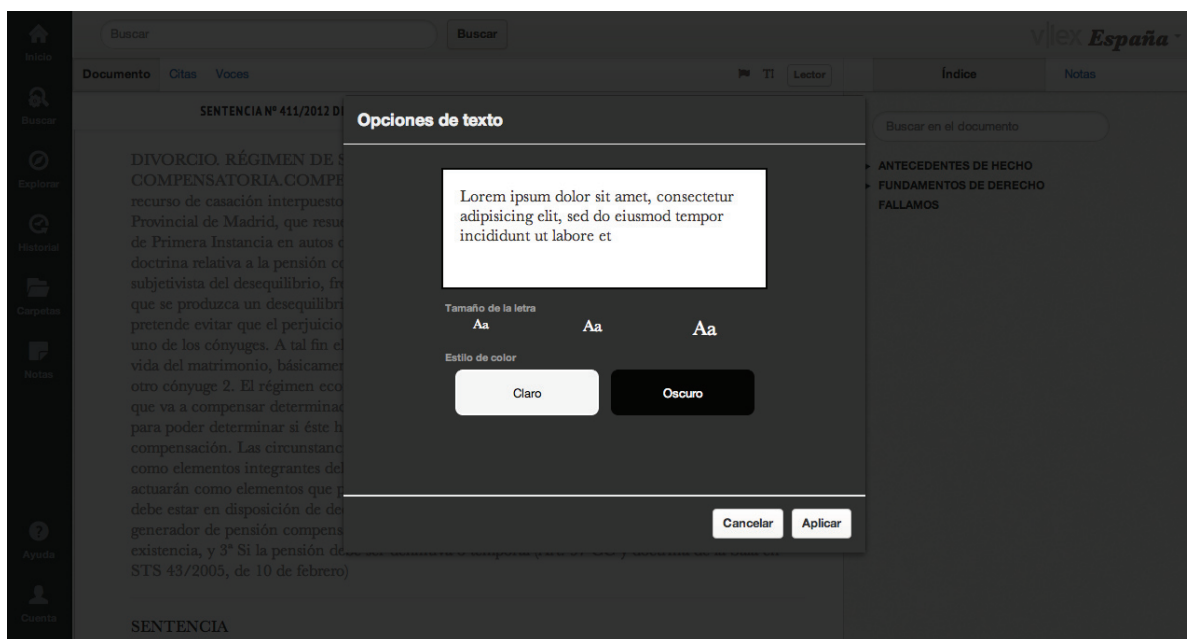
Inicio
Buscar
Explorar
Historial
Carpetas
Notas
Ayuda
Cuenta

Buscar
Buscar

vlex España

Documento Citas Voces
TI Lector

Índice Notas

SENTENCIA Nº 411/2012 D

DIVORCIO. RÉGIMEN DE S
COMPENSATORIA.COMPE
recurso de casación interpuesto
Provincial de Madrid, que resu
de Primera Instancia en autos
doctrina relativa a la pensión c
subjetivista del desequilibrio, f
que se produzca un desequilibr
pretende evitar que el perjuicio
uno de los cónyuges. A tal fin e
vida del matrimonio, básicame
otro cónyuge 2. El régimen eco
que va a compensar determina
para poder determinar si éste h
compensación. Las circunstanc
como elementos integrantes de
actuarán como elementos que
debe estar en disposición de d
generador de pensión compens
existencia, y 3º Si la pensión d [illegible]
STS 43/2005, de 10 de febrero)

SENTENCIA

Opciones de texto

Lorem ipsum dolor sit amet, consectetur adipisicing elit, sed do eiusmod tempor incididunt ut labore et

Tamaño de la letra
Aa Aa Aa

Estilo de color
Claro
Oscuro

Cancelar Aplicar

Buscar en el documento

ANTECEDENTES DE HECHO
FUNDAMENTOS DE DERECHO
FALLAMOS